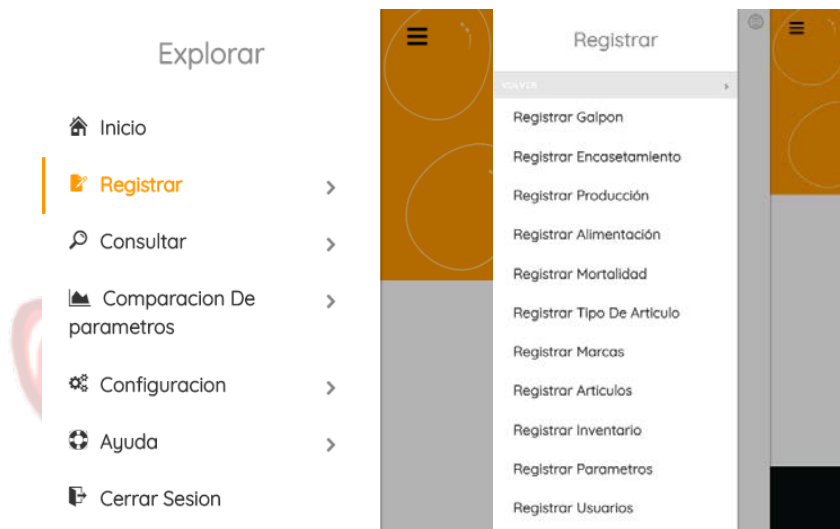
Explorar

Inicio

Registrar

Consultar

Comparacion De parametros

Configuracion

Ayuda

Cerrar Sesion

Registrar

VOLVER

Registrar Galpon

Registrar Encasetamiento

Registrar Producción

Registrar Alimentación

Registrar Mortalidad

Registrar Tipo De Articulo

Registrar Marcas

Registrar Articulos

Registrar Inventario

Registrar Parametros

Registrar Usuarios